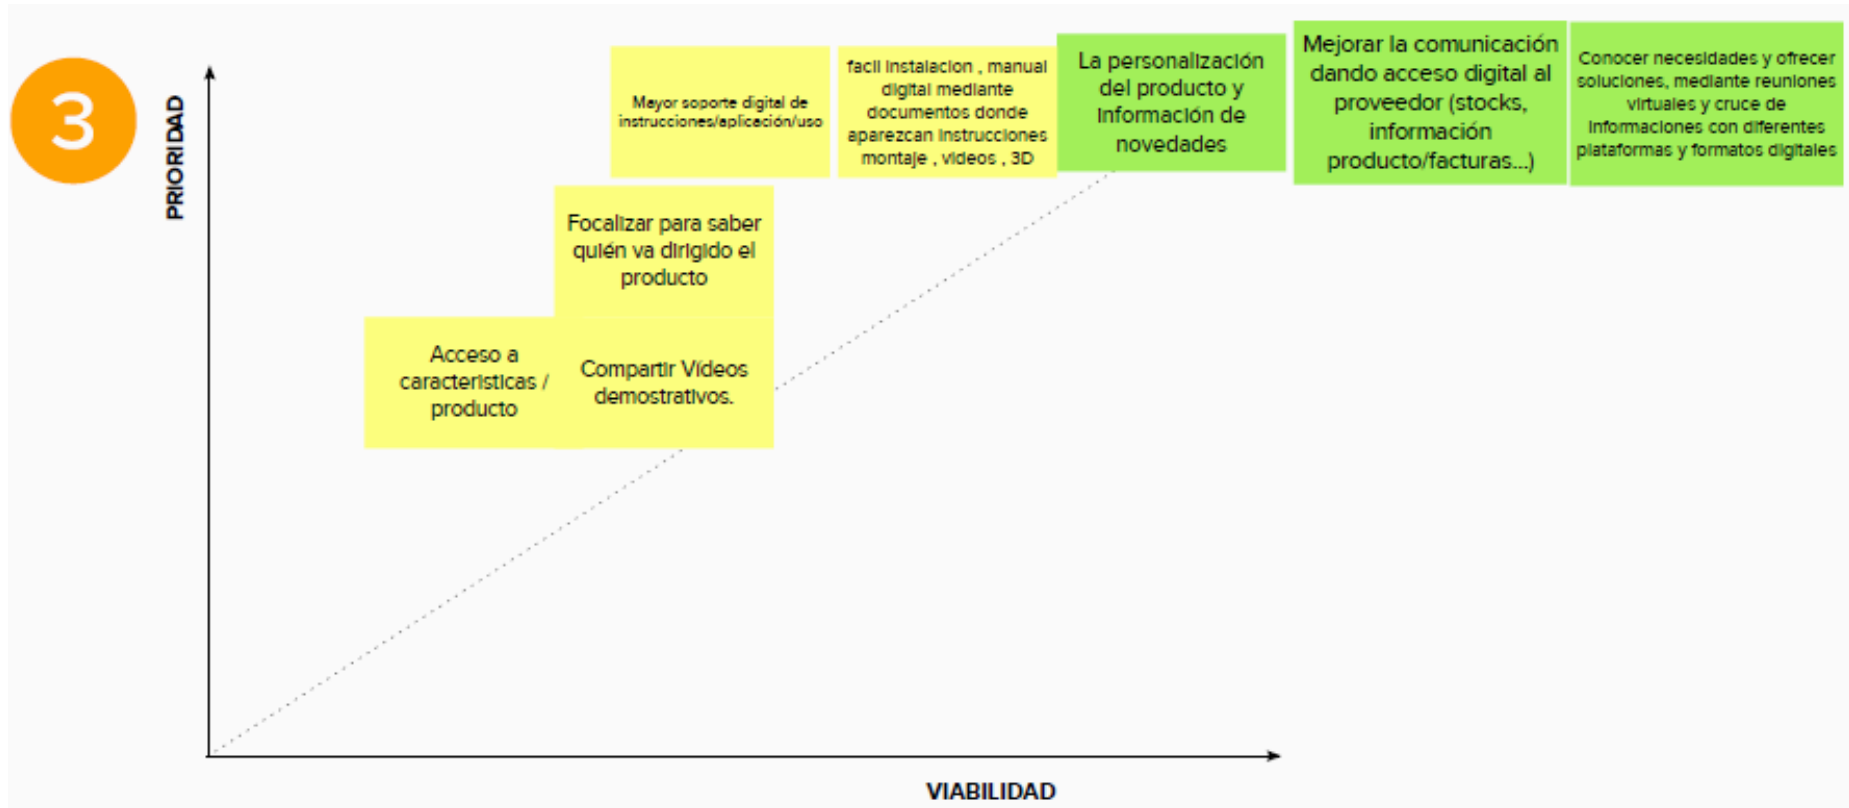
3

PRIORIDAD

Mayor soporte digital de instrucciones/aplicación/uso

facil instalacion , manual digital mediante documentos donde aparezcan instrucciones montaje , videos , 3D

La personalización del producto y información de novedades

Mejorar la comunicación dando acceso digital al proveedor (stocks, información producto/facturas...)

Conocer necesidades y ofrecer soluciones, mediante reuniones virtuales y cruce de informaciones con diferentes plataformas y formatos digitales

Focalizar para saber quién va dirigido el producto

Acceso a caracteristicas / producto

Compartir Vídeos demostrativos.

VIABILIDAD